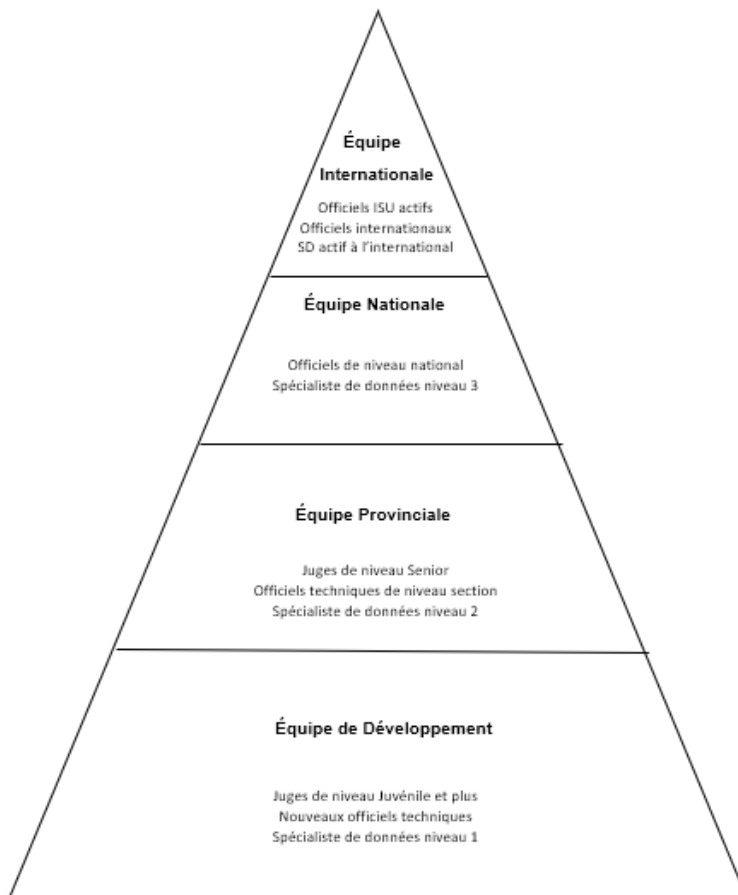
Équipe Internationale

Officiels ISU actifs
Officiels internationaux
SD actif à l'international

Équipe Nationale

Officiels de niveau national
Spécialiste de données niveau 3

Équipe Provinciale

Juges de niveau Senior
Officiels techniques de niveau section
Spécialiste de données niveau 2

Équipe de Développement

Juges de niveau Juvénile et plus
Nouveaux officiels techniques
Spécialiste de données niveau 1